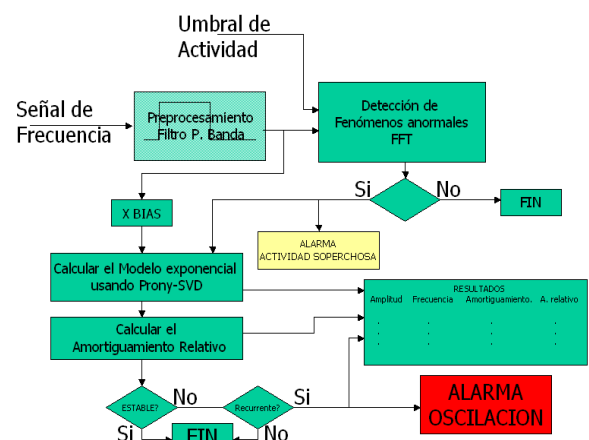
Umbral de Actividad

Señal de Frecuencia

Preprocesamiento Filtro P. Banda

Detección de Fenómenos anormales FFT

Si

No

FIN

X BIAS

ALARMA ACTIVIDAD SOPERCHOSA

Calcular el Modelo exponencial usando Prony-SVD

RESULTADOS

| Amplitud | Frecuencia | Amortiguamiento. | A. relativo |
|---|---|---|---|
| . | . | . | . |
| . | . | . | . |
| . | . | . | . |

Calcular el Amortiguamiento Relativo

ESTABLE?

No

Recurrente?

Si

ALARMA OSCILACION

Si

FIN

No